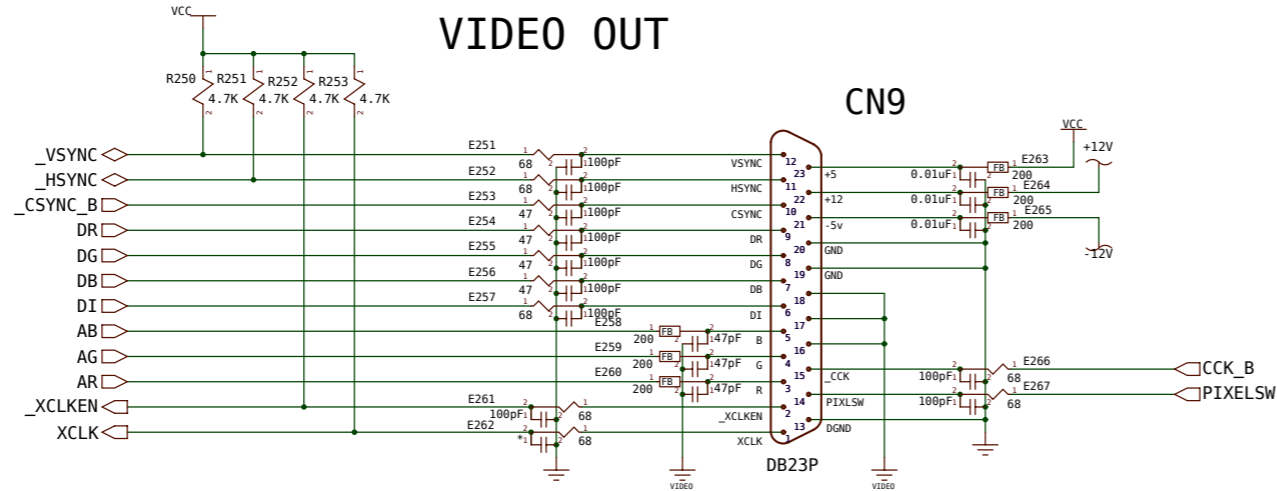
VIDEO OUT

VCC

R250 R251 R252 R253
4.7K 4.7K 4.7K 4.7K

CN9

_VSYNC
_HSYNC
_CSYNC_B
DR
DG
DB
DI
AB
AG
AR
_XCLKEN
XCLK

E251 68 100pF
E252 68 100pF
E253 47 100pF
E254 47 100pF
E255 47 100pF
E256 47 100pF
E257 68 100pF
E258 FB 200 47pF
E259 FB 200 47pF
E260 FB 200 47pF
E261 100pF 68
E262 68

VSYNC 12
23 +5
HSYNC 11
22 +12
CSYNC 10
21 -5v
DR 9
20 GND
DG 8
19 GND
DB 7
18
DI 6
17
B 5
16
G 4
15 _CCK
R 3
14 PIXLSW
_XCLKEN 2
13 DGND
XCLK 1

DB23P

VIDEO
VIDEO

VCC
+12V
E263 FB 200 0.01uF
E264 FB 200 0.01uF
E265 FB 200 0.01uF
-12V

E266 100pF 68
E267 100pF 68
CCK_B
PIXELSW